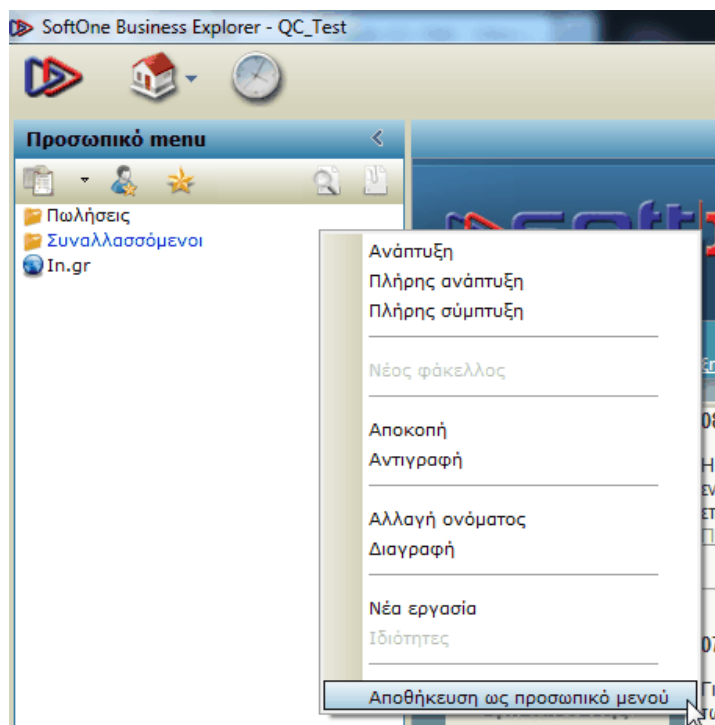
SoftOne Business Explorer - QC_Test

Προσωπικό menu

Πωλήσεις
Συναλλασσόμενοι
In.gr

Ανάπτυξη
Πλήρης ανάπτυξη
Πλήρης σύμπτυξη

Νέος φάκελλος

Αποκοπή
Αντιγραφή

Αλλαγή ονόματος
Διαγραφή

Νέα εργασία
Ιδιότητες

Αποθήκευση ως προσωπικό μενού